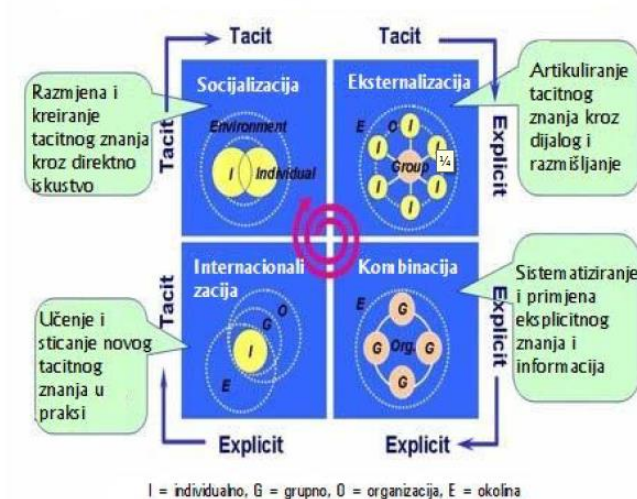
Tacit

Tacit

Razmjena i kreiranje tacitnog znanja kroz direktno iskustvo

Socijalizacija

Environment

I

Individual

Tacit

Eksternalizacija

E

C

I

I

I

Group

¼

I

I

I

I

Explicit

Artikuliranje tacitnog znanja kroz dijalog i razmišljanje

Internacionalizacija

Tacit

O

G

I

E

Učenje i sticanje novog tacitnog znanja u praksi

Kombinacija

E

G

G

Org.

G

G

Explicit

Sistematiziranje i primjena eksplicitnog znanja i informacija

Explicit

Explicit

I = individualno, G = grupno, O = organizacija, E = okolina